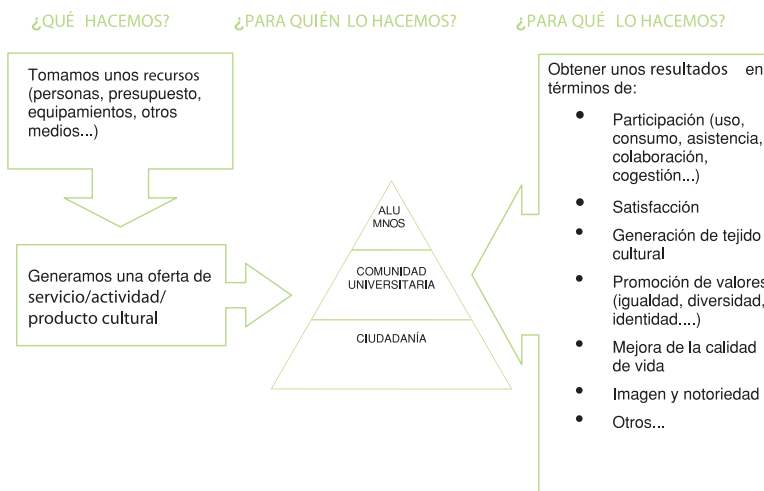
¿QUÉ HACEMOS?

¿PARA QUIÉN LO HACEMOS?

¿PARA QUÉ LO HACEMOS?

Tomamos unos recursos (personas, presupuesto, equipamientos, otros medios...)

Generamos una oferta de servicio/actividad/ producto cultural

ALU MNOS

COMUNIDAD UNIVERSITARIA

CIUDADANÍA

Obtener unos resultados en términos de:

- Participación (uso, consumo, asistencia, colaboración, cogestión...)
- Satisfacción
- Generación de tejido cultural
- Promoción de valores (igualdad, diversidad, identidad....)
- Mejora de la calidad de vida
- Imagen y notoriedad
- Otros...